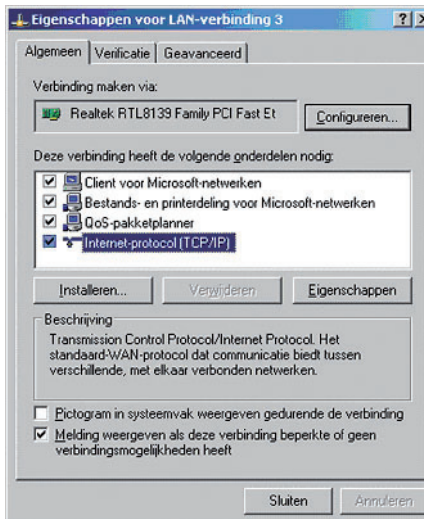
Eigenschappen voor LAN-verbinding 3

?
X

Algemeen
Verificatie
Geavanceerd

Verbinding maken via:

Realtek RTL8139 Family PCI Fast Et

Configureren...

Deze verbinding heeft de volgende onderdelen nodig:

Client voor Microsoft-netwerken
Bestands- en printerdeling voor Microsoft-netwerken
QoS-pakketplanner
Internet-protocol (TCP/IP)

Installeren...
Verwijderen
Eigenschappen

Beschrijving

Transmission Control Protocol/Internet Protocol. Het standaard-WAN-protocol dat communicatie biedt tussen verschillende, met elkaar verbonden netwerken.

Pictogram in systeemvak weergeven gedurende de verbinding

Melding weergeven als deze verbinding beperkte of geen verbindingsmogelijkheden heeft

Sluiten
Annuleren